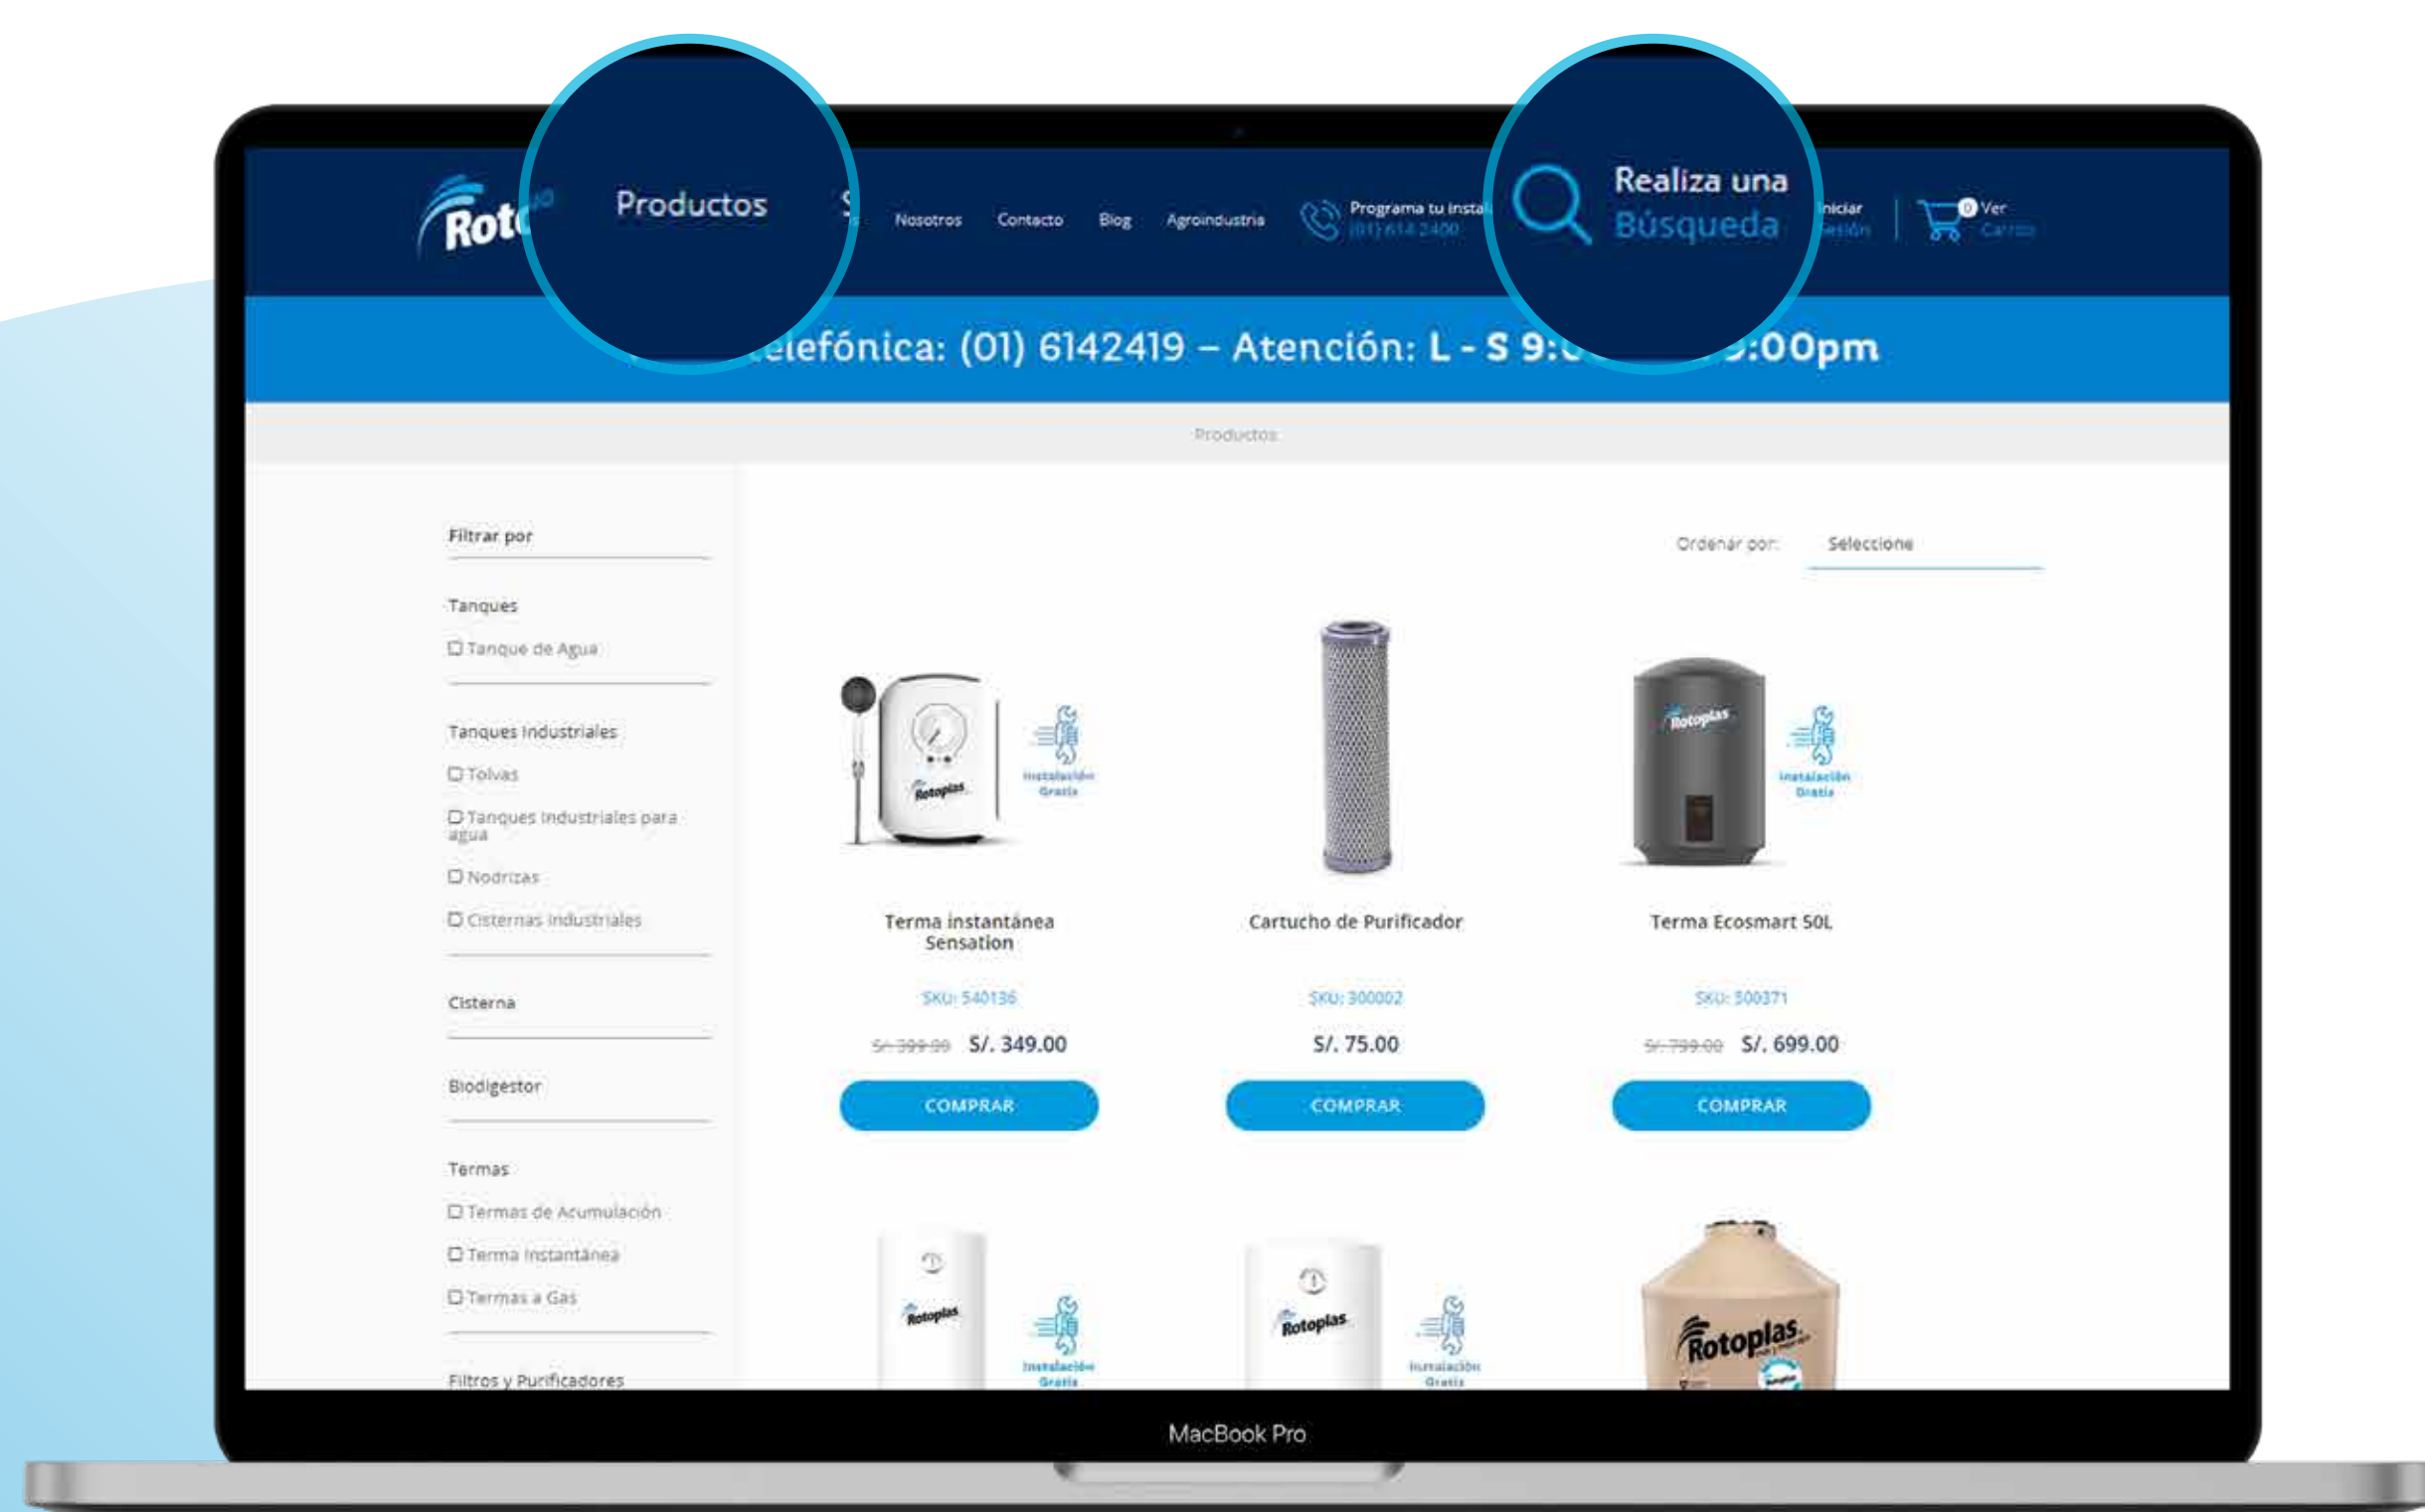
Rot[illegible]

Productos

Nosotros Contacto Blog Agroindustria

Programa tu insta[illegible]
(01) 614 2400

Realiza una
Búsqueda

Iniciar
Sesión

0 Ver
Carrito

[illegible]elefónica: (01) 6142419 – Atención: L - S 9:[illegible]:00pm

Productos

Filtrar por

Tanques

Tanque de Agua

Tanques Industriales

Tolvas

Tanques Industriales para agua

Nodrizas

Cisternas Industriales

Cisterna

Biodigestor

Termas

Termas de Acumulación

Terma Instantánea

Termas a Gas

Filtros y Purificadores

Ordenar por: Seleccione

Rotoplas
Instalación Gratis

Terma Instantánea Sensation
SKU: 540136
S/. 399.00 S/. 349.00
COMPRAR

Cartucho de Purificador
SKU: 300002
S/. 75.00
COMPRAR

Rotoplas
Instalación Gratis

Terma Ecosmart 50L
SKU: 500371
S/. 799.00 S/. 699.00
COMPRAR

Rotoplas
Instalación Gratis

Rotoplas
Instalación Gratis

Rotoplas

MacBook Pro